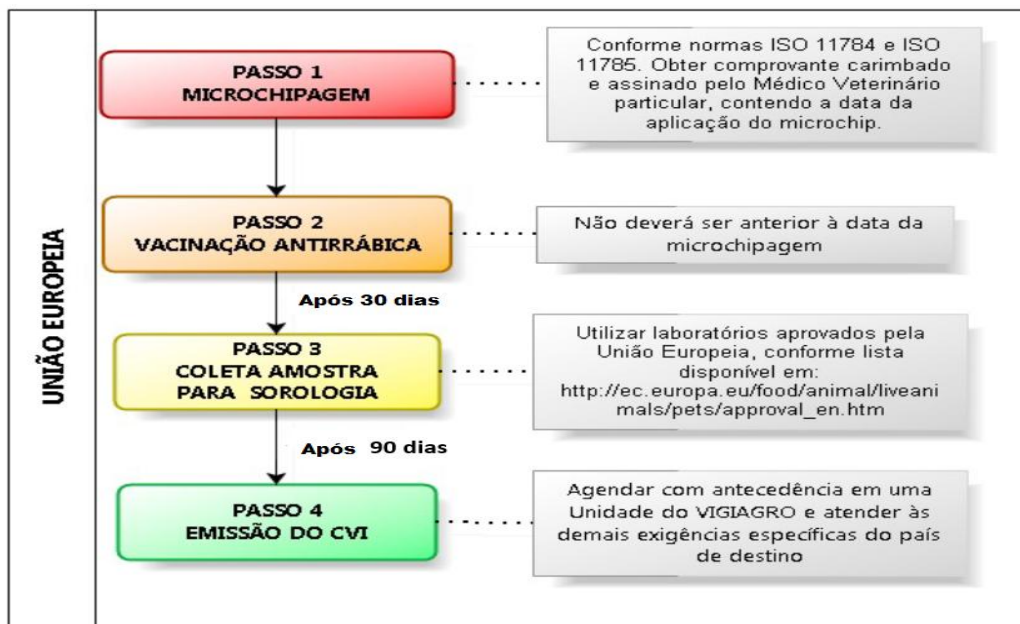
UNIÃO EUROPEIA

PASSO 1
MICROCHIPAGEM

Conforme normas ISO 11784 e ISO 11785. Obter comprovante carimbado e assinado pelo Médico Veterinário particular, contendo a data da aplicação do microchip.

PASSO 2
VACINAÇÃO ANTIRRÁBICA

Não deverá ser anterior à data da microchipagem

Após 30 dias

PASSO 3
COLETA AMOSTRA PARA SOROLOGIA

Utilizar laboratórios aprovados pela União Europeia, conforme lista disponível em: http://ec.europa.eu/food/animal/liveanimals/pets/approval_en.htm

Após 90 dias

PASSO 4
EMISSÃO DO CVI

Agendar com antecedência em uma Unidade do VIGIAGRO e atender às demais exigências específicas do país de destino